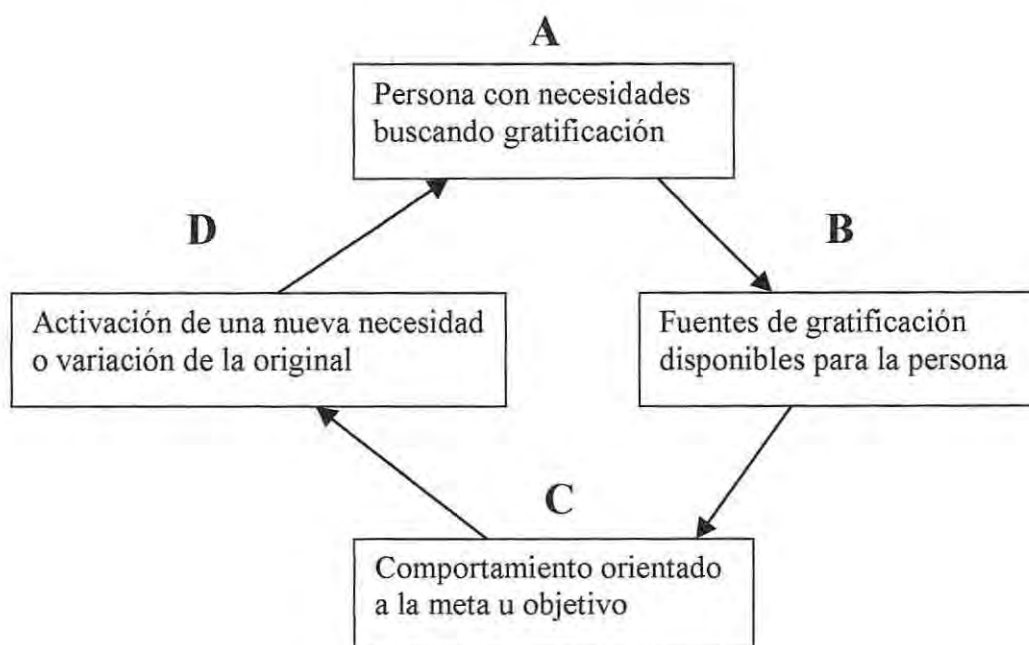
A

Persona con necesidades buscando gratificación

D

B

Activación de una nueva necesidad o variación de la original

Fuentes de gratificación disponibles para la persona

C

Comportamiento orientado a la meta u objetivo